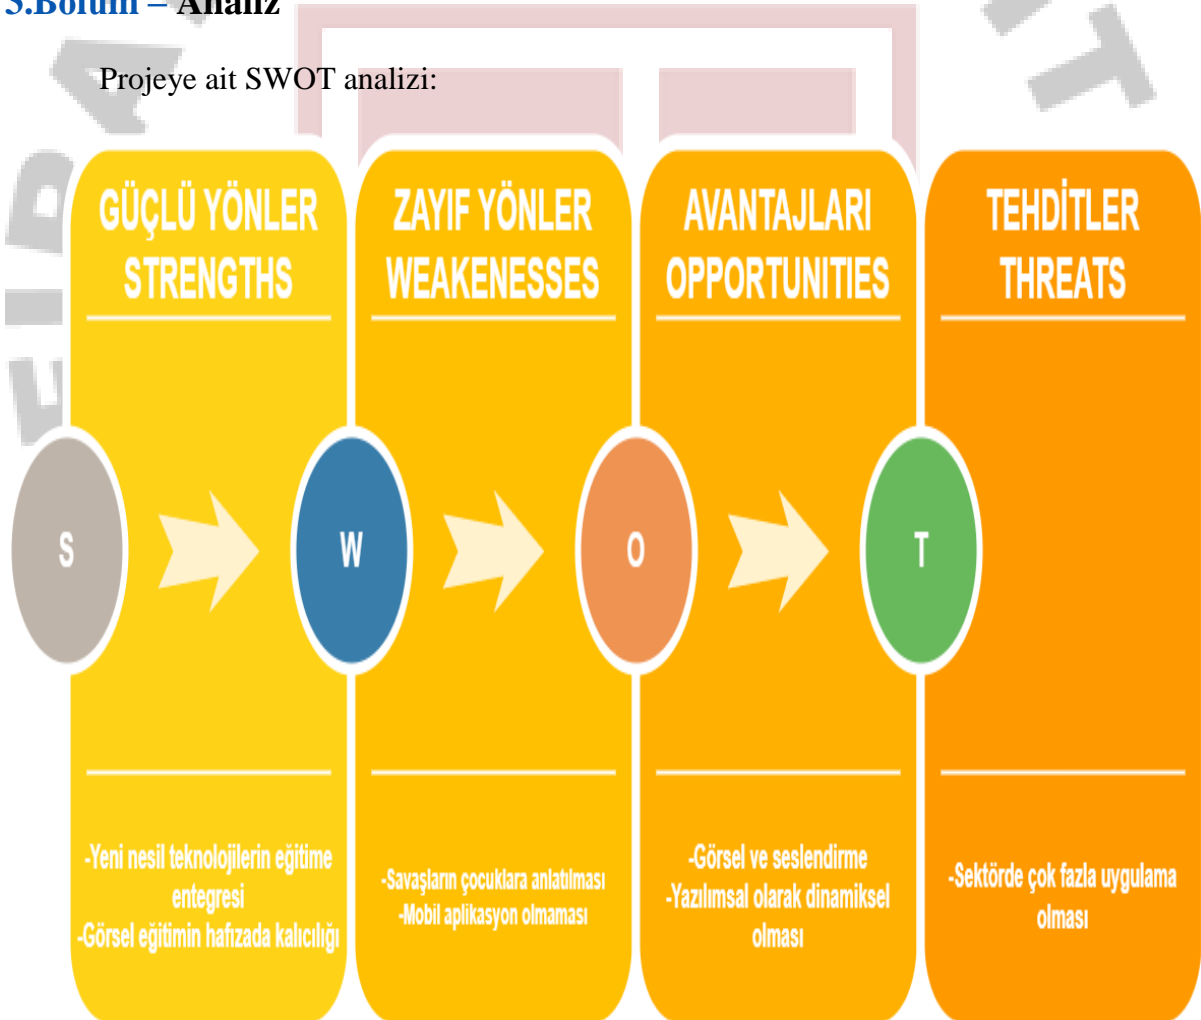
5.Bölüm – Analiz

Projeye ait SWOT analizi:

GÜÇLÜ YÖNLER STRENGTHS

S

-Yeni nesil teknolojilerin eğitime entegresi
-Görsel eğitimin hafızada kalıcılığı

ZAYIF YÖNLER WEAKENESSES

W

-Savaşların çocuklara anlatılması
-Mobil aplikasyon olmaması

AVANTAJLARI OPPORTUNITIES

O

-Görsel ve seslendirme
-Yazılımsal olarak dinamiksel olması

TEHDİTLER THREATS

T

-Sektörde çok fazla uygulama olması